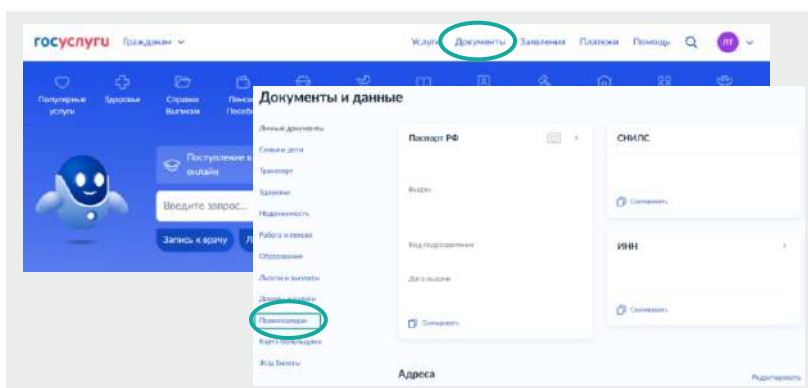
госуслуги Гражданам

Услуги Документы Заявления Платежи Помощь ЛГ

Популярные услуги Здоровье Справки Выписки Пенси Пособ

Поступление в онлайн

Введите запрос...

Запись к врачу

Документы и данные

Личные документы
Семья и дети
Транспорт
Здоровье
Недвижимость
Работа и пенсия
Образование
Льготы и выплаты
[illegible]
Пожилые люди
Карта пользователя
Ж/д билеты

Паспорт РФ

Выдан

Код подразделения

Дата выдачи

Скопировать

СНИЛС

Скопировать

ИНН

Скопировать

Адреса

Редактировать